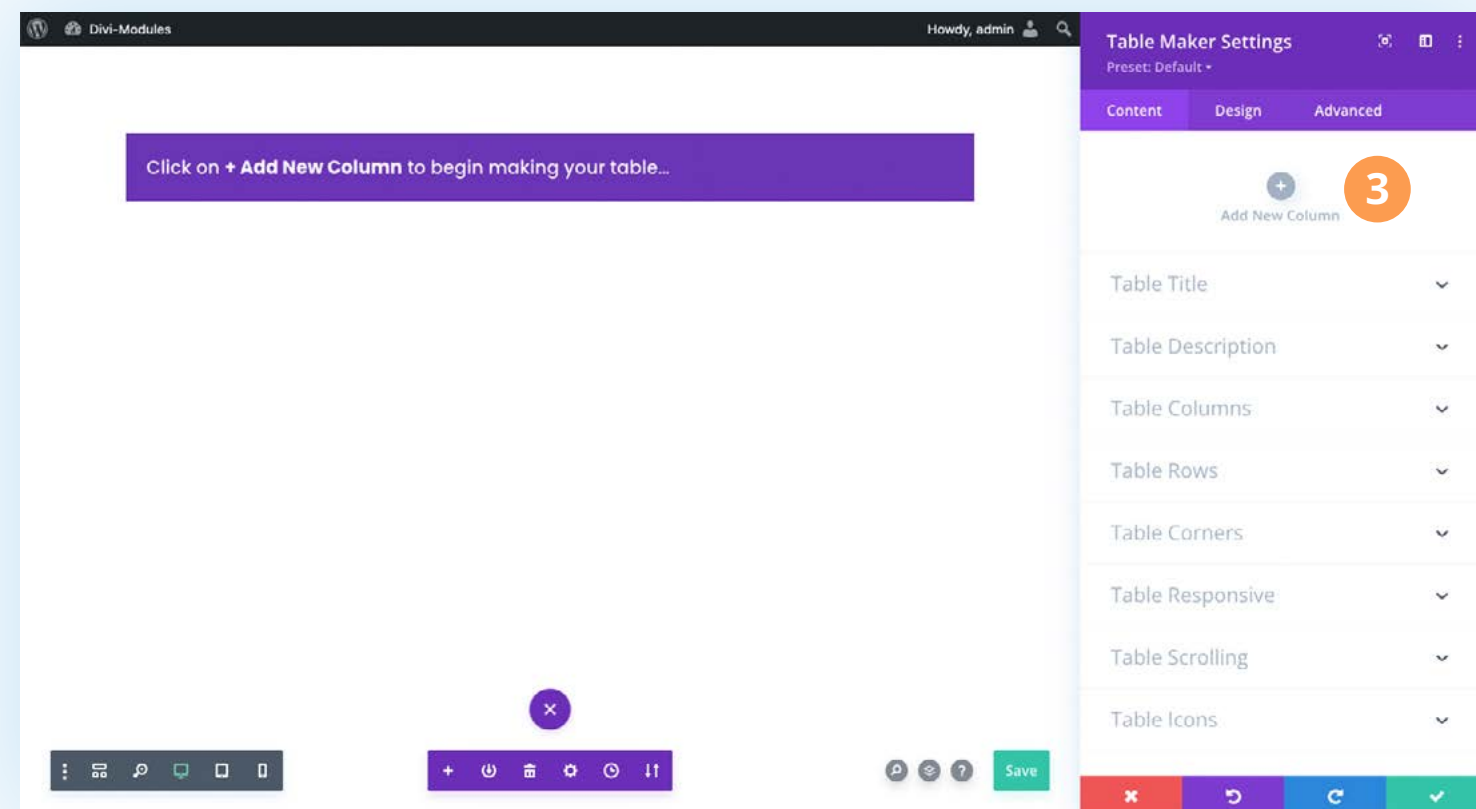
Divi-Modules

Howdy, admin

Click on + Add New Column to begin making your table...

Table Maker Settings
Preset: Default

Content Design Advanced

Add New Column

3

Table Title

Table Description

Table Columns

Table Rows

Table Corners

Table Responsive

Table Scrolling

Table Icons

Save